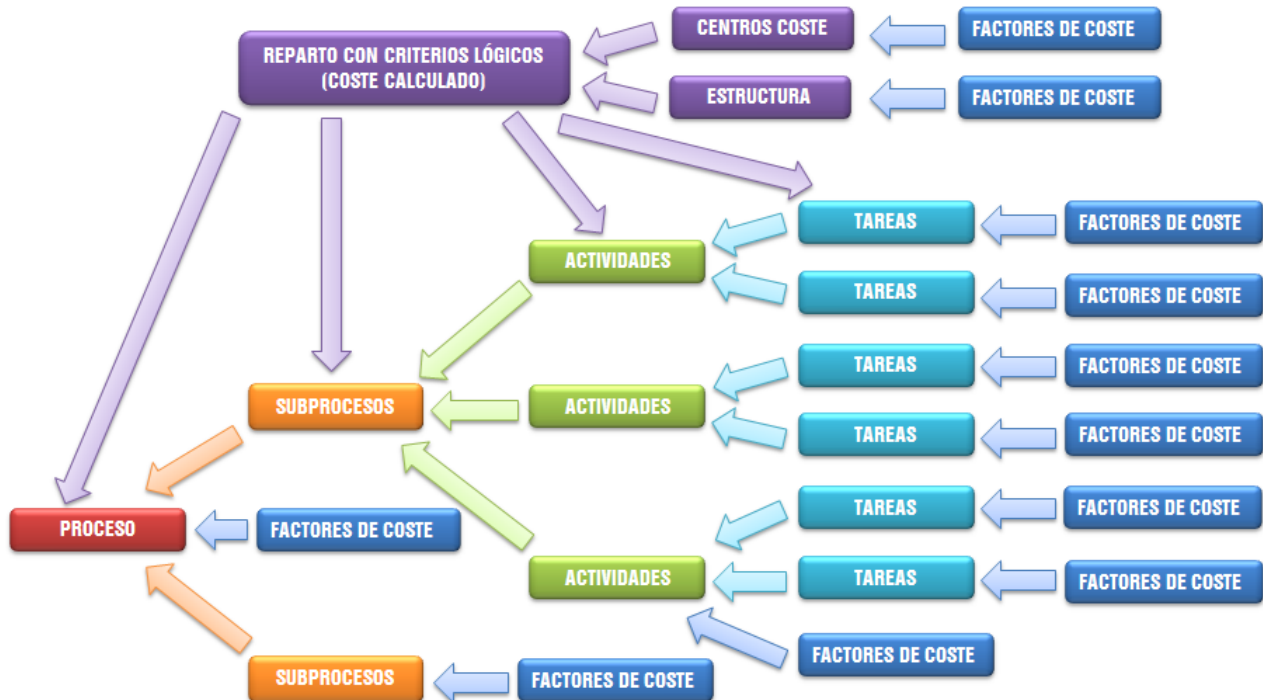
REPARTO CON CRITERIOS LÓGICOS (COSTE CALCULADO)

CENTROS COSTE

FACTORES DE COSTE

ESTRUCTURA

FACTORES DE COSTE

TAREAS

FACTORES DE COSTE

ACTIVIDADES

TAREAS

FACTORES DE COSTE

TAREAS

FACTORES DE COSTE

SUBPROCESOS

ACTIVIDADES

TAREAS

FACTORES DE COSTE

TAREAS

FACTORES DE COSTE

PROCESO

FACTORES DE COSTE

ACTIVIDADES

TAREAS

FACTORES DE COSTE

FACTORES DE COSTE

SUBPROCESOS

FACTORES DE COSTE